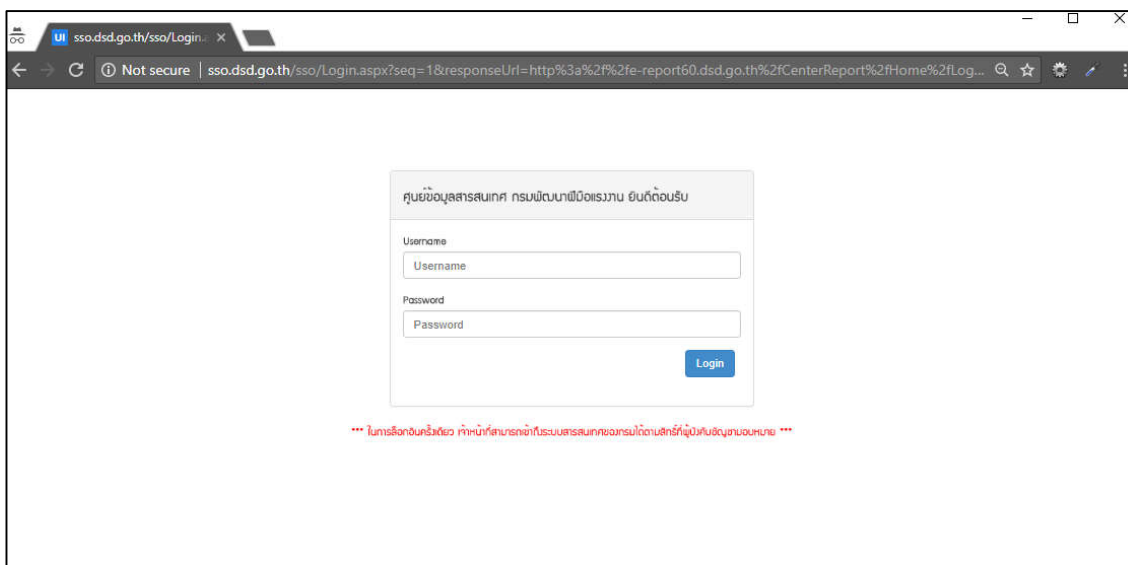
UI sso.dsd.go.th/sso/Login.

Not secure | sso.dsd.go.th/sso/Login.aspx?seq=1&responseUrl=http%3a%2f%2fe-report60.dsd.go.th%2fCenterReport%2fHome%2fLog...

ศูนย์ข้อมูลสารสนเทศ กรมพัฒนาฝีมือแรงงาน ยินดีต้อนรับ

Username

Username

Password

Password

Login

*** ในการล็อกอินครั้งเดียว เจ้าหน้าที่สามารถเข้าถึงระบบสารสนเทศของกรมได้ตามสิทธิ์ที่ผู้บังคับบัญชามอบหมาย ***